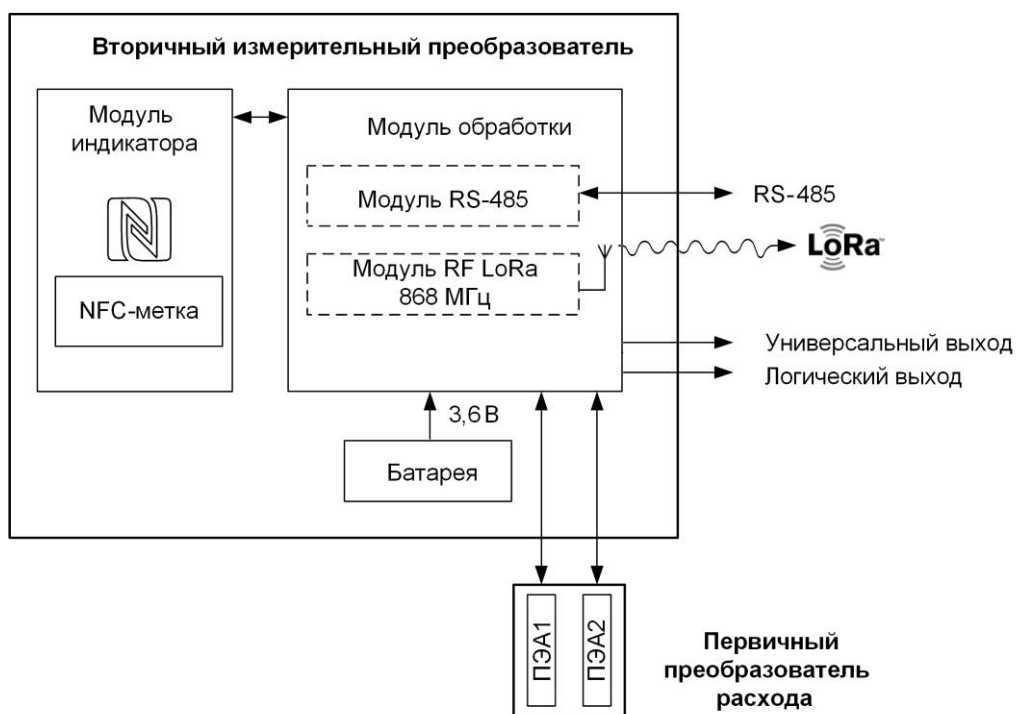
Вторичный измерительный преобразователь

Модуль индикатора

NFC-метка

Модуль обработки

Модуль RS-485

RS-485

Модуль RF LoRa 868 МГц

LoRa

Универсальный выход

Логический выход

3,6 В

Батарея

ПЭА1

ПЭА2

Первичный преобразователь расхода